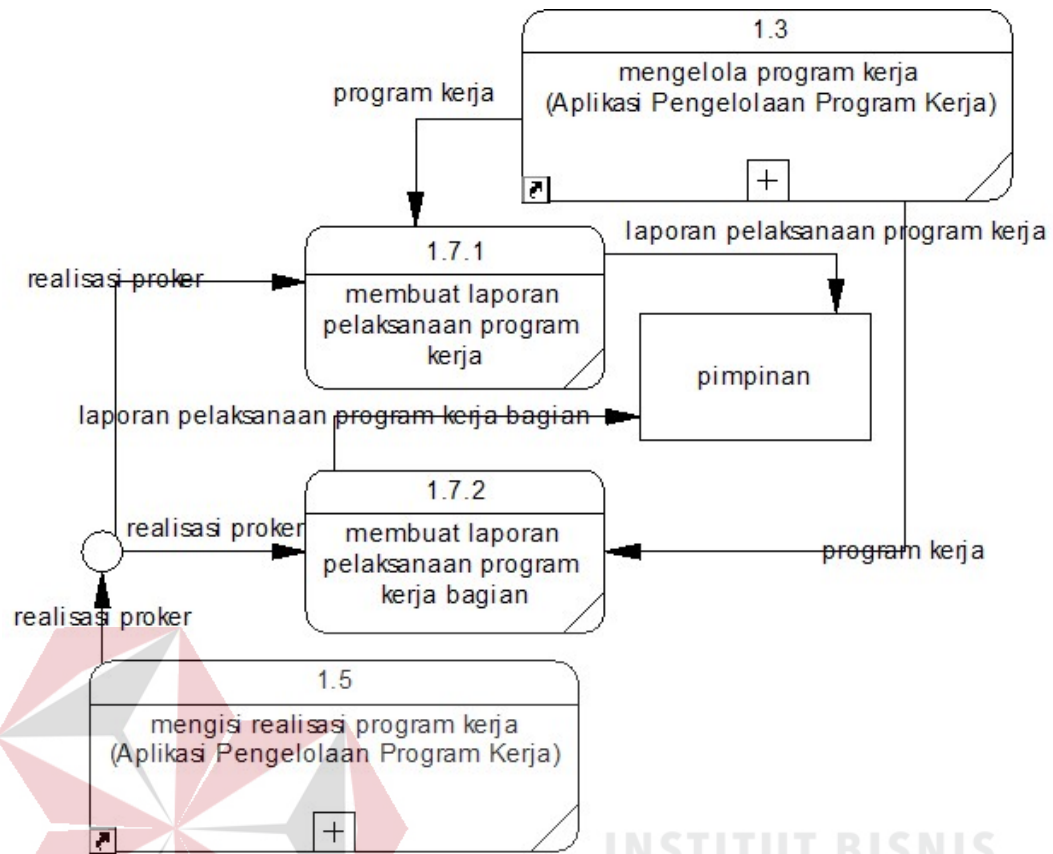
1.3
mengelola program kerja
(Aplikasi Pengelolaan Program Kerja)

program kerja

laporan pelaksanaan program kerja

1.7.1
membuat laporan pelaksanaan program kerja

realisasi proker

pimpinan

laporan pelaksanaan program kerja bagian

1.7.2
membuat laporan pelaksanaan program kerja bagian

realisasi proker

program kerja

realisasi proker

1.5
mengisi realisasi program kerja
(Aplikasi Pengelolaan Program Kerja)

INSTITUT BISNIS